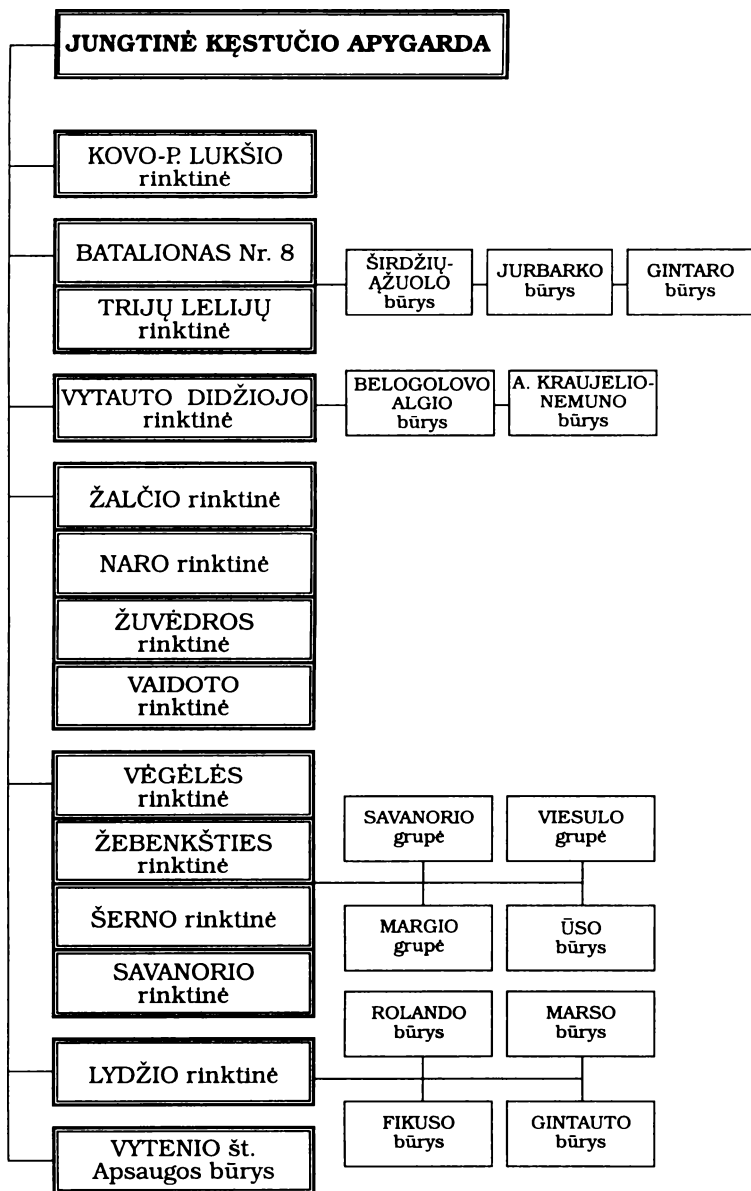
JUNGTINĖ KĘSTUČIO APYGARDA

KOVO-P. LUKŠIO rinktinė

BATALIONAS Nr. 8

TRIJŲ LELIJŲ rinktinė

ŠIRDŽIŲ-ĄŽUOLO būrys

JURBARKO būrys

GINTARO būrys

VYTAUTO DIDŽIOJO rinktinė

BELOGOLOVO ALGIO būrys

A. KRAUJELIO-NEMUNO būrys

ŽALČIO rinktinė

NARO rinktinė

ŽUVĖDROS rinktinė

VAIDOTO rinktinė

VĖGĖLĖS rinktinė

ŽEBENKŠTIES rinktinė

ŠERNO rinktinė

SAVANORIO rinktinė

SAVANORIO grupė

VIESULO grupė

MARGIO grupė

ŪSO būrys

ROLANDO būrys

MARSO būrys

LYDŽIO rinktinė

FIKUSO būrys

GINTAUTO būrys

VYTENIO št. Apsaugos būrys